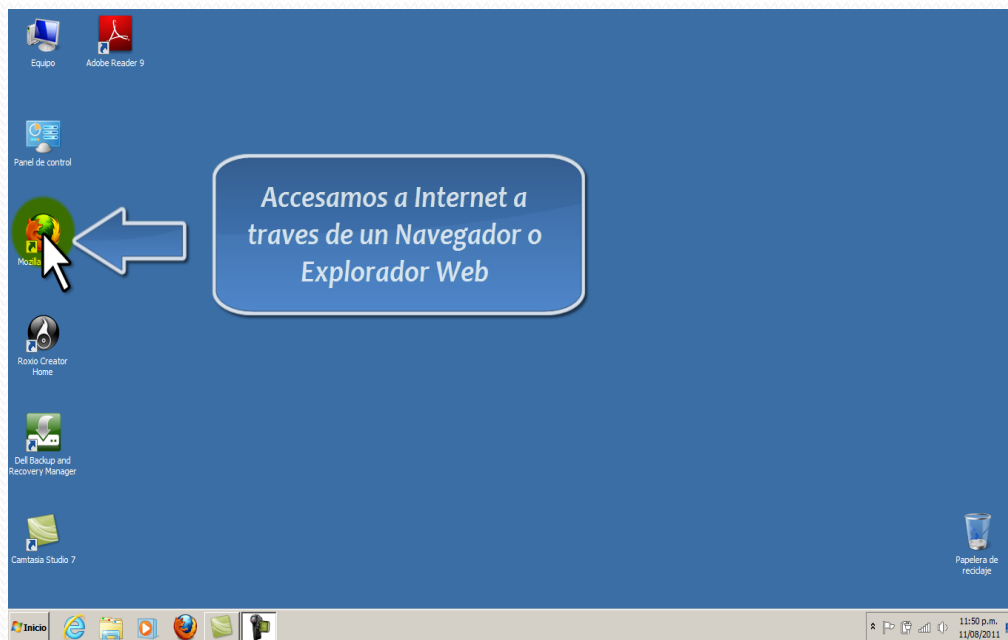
Equipo

Adobe Reader 9

Panel de control

Mozilla

Accesamos a Internet a traves de un Navegador o Explorador Web

Roxio Creator Home

Dell Backup and Recovery Manager

Camtasia Studio 7

Papelera de reciclaje

Inicio

11:50 p.m.
11/08/2011